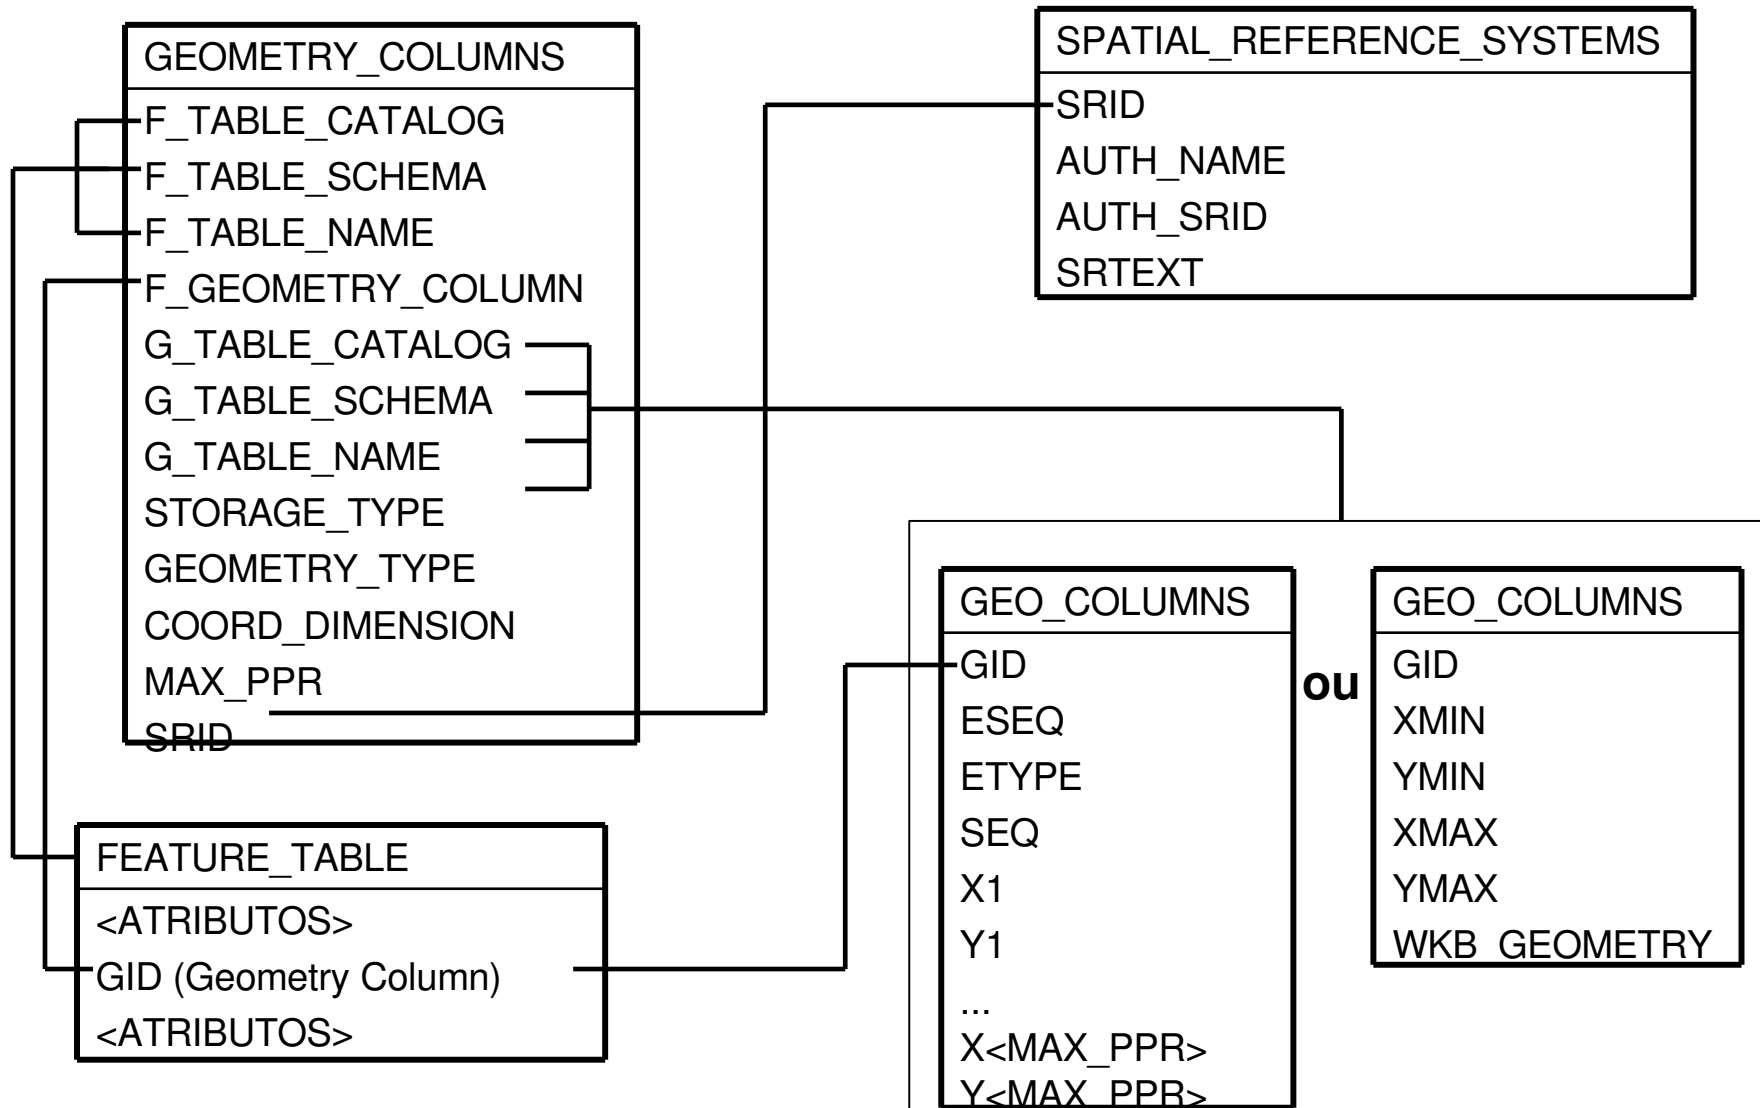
GEOMETRY_COLUMNS
F_TABLE_CATALOG
F_TABLE_SCHEMA
F_TABLE_NAME
F_GEOMETRY_COLUMN
G_TABLE_CATALOG
G_TABLE_SCHEMA
G_TABLE_NAME
STORAGE_TYPE
GEOMETRY_TYPE
COORD_DIMENSION
MAX_PPR
SRID

SPATIAL_REFERENCE_SYSTEMS
SRID
AUTH_NAME
AUTH_SRID
SRTEXT

FEATURE_TABLE
<ATRIBUTOS>
GID (Geometry Column)
<ATRIBUTOS>

GEO_COLUMNS
GID
ESEQ
ETYPE
SEQ
X1
Y1
...
X<MAX_PPR>
Y<MAX_PPR>

ou

GEO_COLUMNS
GID
XMIN
YMIN
XMAX
YMAX
WKB_GEOMETRY